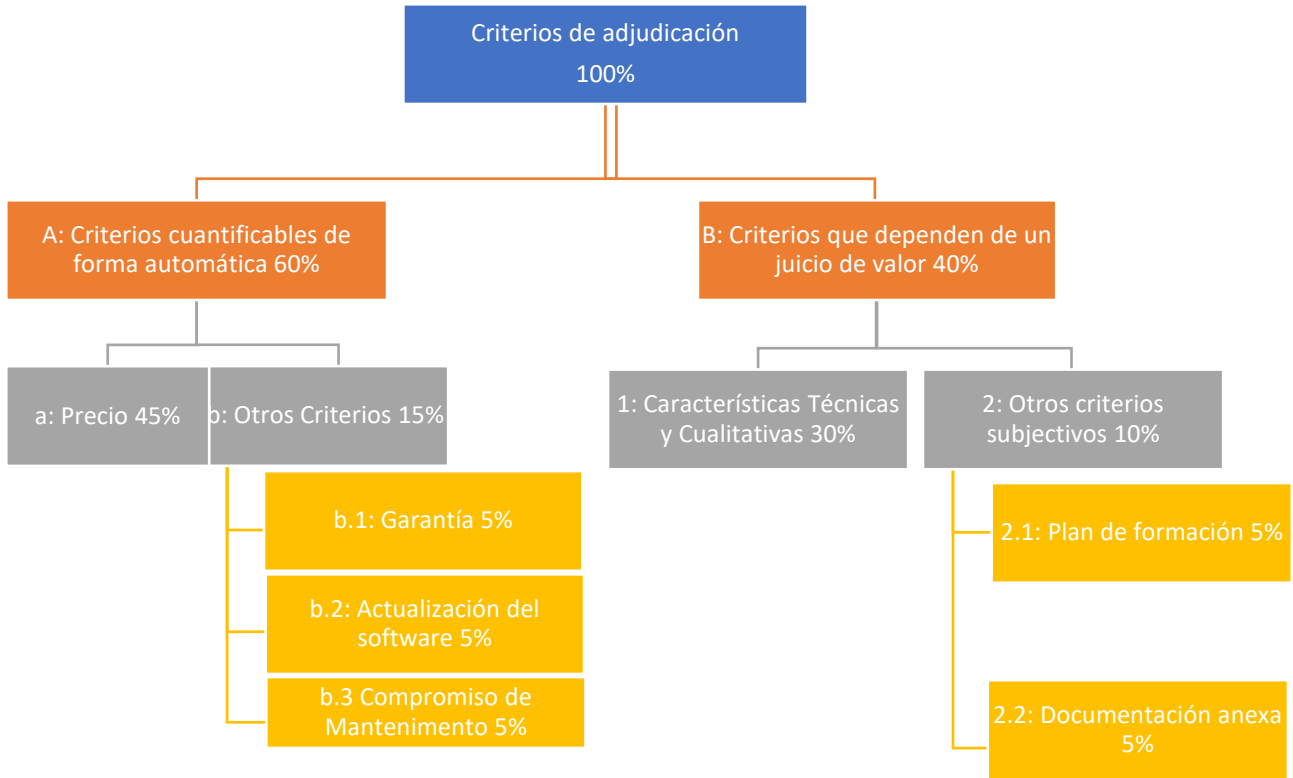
Criterios de adjudicación
100%

A: Criterios cuantificables de forma automática 60%

B: Criterios que dependen de un juicio de valor 40%

a: Precio 45%

b: Otros Criterios 15%

1: Características Técnicas y Cualitativas 30%

2: Otros criterios subjectivos 10%

b.1: Garantía 5%

b.2: Actualización del software 5%

b.3 Compromiso de Mantenimento 5%

2.1: Plan de formación 5%

2.2: Documentación anexa 5%